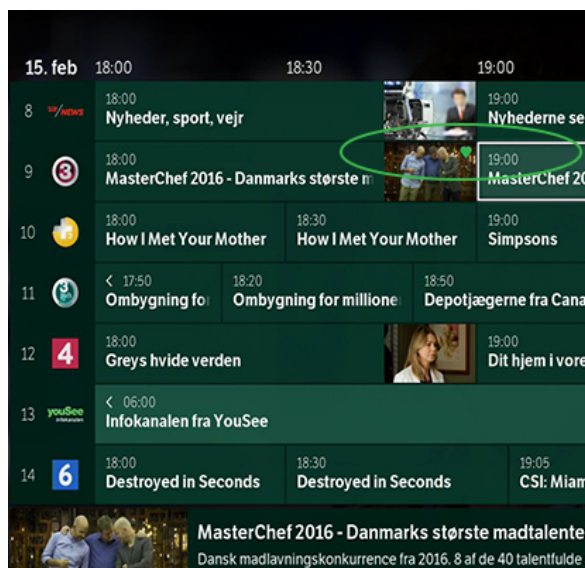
15. feb 18:00 18:30 19:00

8 TV2 NEWS 18:00 Nyheder, sport, vejr 19:00 Nyhederne se

9 3 18:00 MasterChef 2016 - Danmarks største m 19:00 MasterChef 20

10 18:00 How I Met Your Mother 18:30 How I Met Your Mother 19:00 Simpsons

11 < 17:50 Ombygning fo 18:20 Ombygning for millione 18:50 Depotjægerne fra Cana

12 4 18:00 Greys hvide verden 19:00 Dit hjem i vore

13 youSee infokanalen < 06:00 Infokanalen fra YouSee

14 6 18:00 Destroyed in Seconds 18:30 Destroyed in Seconds 19:05 CSI: Miam

MasterChef 2016 - Danmarks største madtalente
Dansk madlavningskonkurrence fra 2016. 8 af de 40 talentfulde